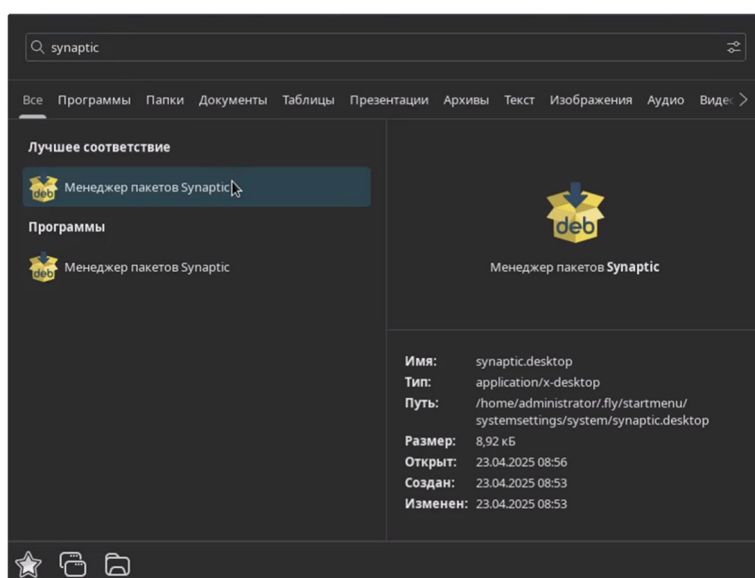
synaptic

Все Программы Папки Документы Таблицы Презентации Архивы Текст Изображения Аудио Виде

Лучшее соответствие

deb Менеджер пакетов Synaptic

Программы

deb Менеджер пакетов Synaptic

deb

Менеджер пакетов **Synaptic**

| | |
|---|---|
| Имя: | synaptic.desktop |
| Тип: | application/x-desktop |
| Путь: | /home/administrator/.fly/startmenu/systemsettings/system/synaptic.desktop |
| Размер: | 8,92 кБ |
| Открыт: | 23.04.2025 08:56 |
| Создан: | 23.04.2025 08:53 |
| Изменен: | 23.04.2025 08:53 |